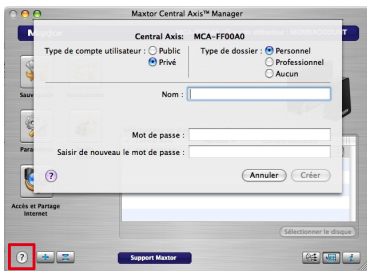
Maxtor Central Axis™ Manager

Central Axis: MCA-FF00A0

Type de compte utilisateur : Public
Privé

Type de dossier : Personnel
Professionnel
Aucun

Nom :

Mot de passe :

Saisir de nouveau le mot de passe :

?

Annuler

Créer

Sauv

Para

Accès et Partage Internet

Sélectionner le disque

?

Support Maxtor